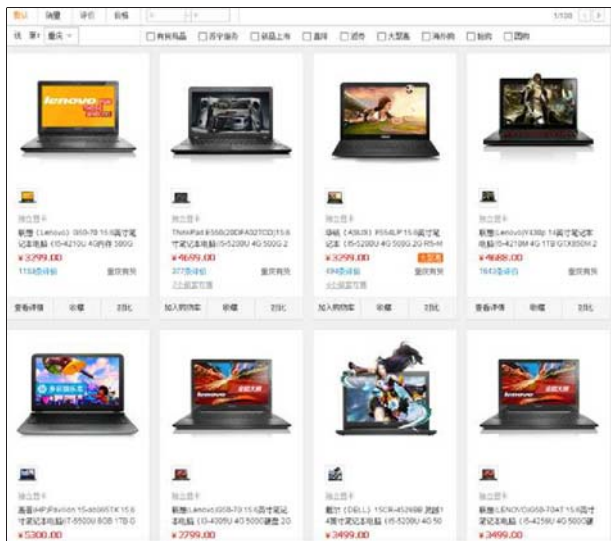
默认 销量 评价 价格 ¥ - ¥ 1/100 < >

优 享 重庆

□有货商品 □货到付款 □新品上市 □促销 □团购 □大家电 □海外购 □拍拍 □团购

lenovo

独立显卡

联想（Lenovo）G50-70 15.6英寸笔记本电脑（i3-4210U 4G内存 500G

¥3299.00

1158条评价 重庆有货

查看详情 收藏 对比

独立显卡

ThinkPad E550(20DFA027CD)15.6英寸笔记本电脑(i5-5200U 4G 500G 2

¥4699.00

377条评价 重庆有货

加入购物车 收藏 对比

独立显卡

华硕（ASUS）FX50JK 15.6英寸笔记本电脑（i5-5200U 4G 500G 2G R5-M

¥3299.00

494条评价 重庆有货

加入购物车 收藏 对比

独立显卡

联想(Lenovo)Y430p 14英寸笔记本电脑(i5-4210M 4G 1TB GTX850M 2

¥4688.00

1643条评价 重庆有货

查看详情 收藏 对比

独立显卡

惠普(HP)Pavilion 15-ab065TX 15.6英寸笔记本电脑(i7-5500U 8GB 1TB G

¥5300.00

lenovo

独立显卡

联想(Lenovo)G50-70 15.6英寸笔记本电脑 (i3-4005U 4G 500G硬盘 2G

¥2799.00

独立显卡

戴尔（DELL）15CR-4528B 灵越14英寸笔记本电脑（i5-5200U 4G 50

¥3499.00

lenovo

独立显卡

联想(LENOVO)G50-70AT 15.6英寸笔记本电脑(i5-4258U 4G 500G硬

¥3499.00